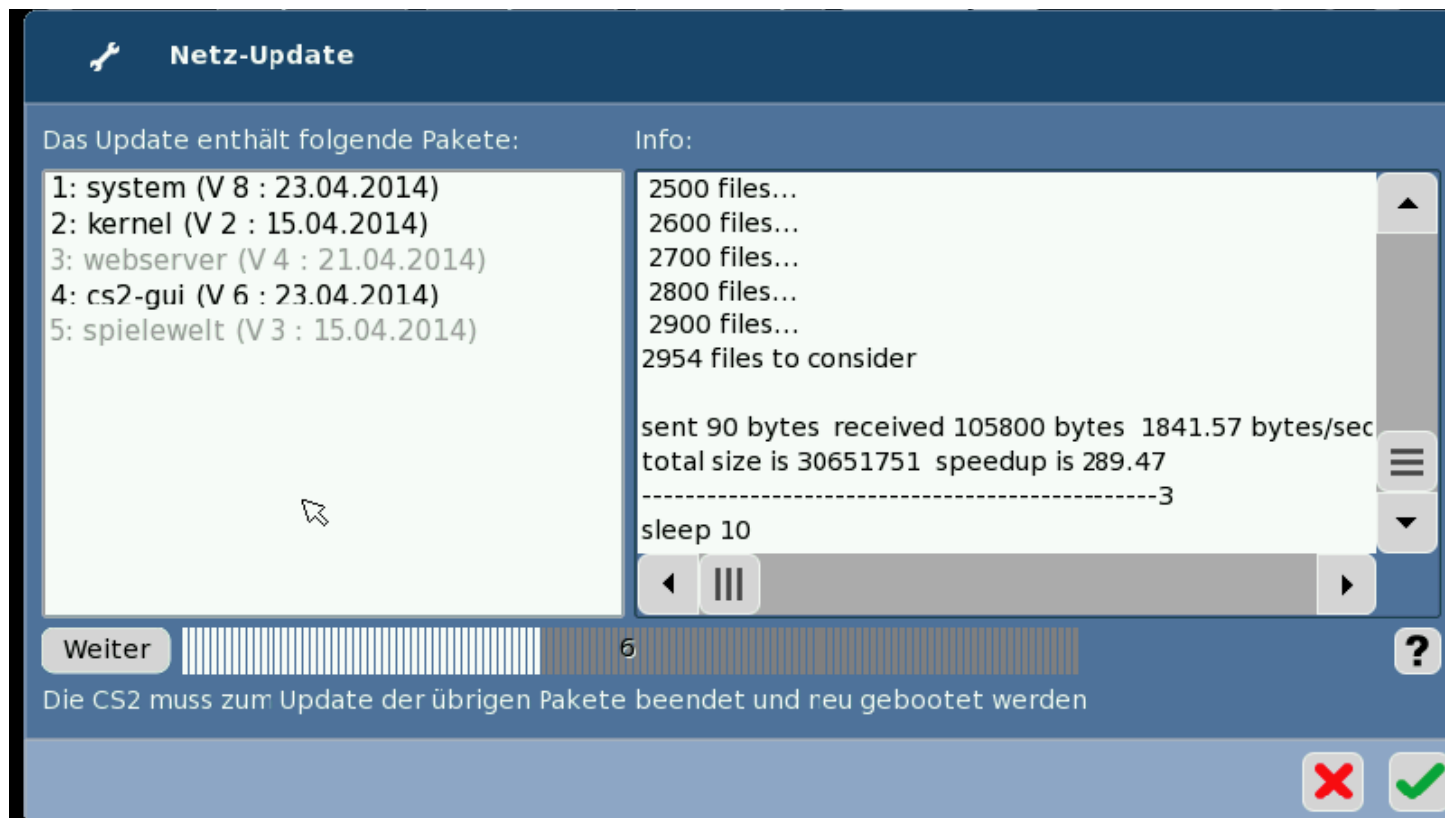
Netz-Update

Das Update enthält folgende Pakete:

1: system (V 8 : 23.04.2014)
2: kernel (V 2 : 15.04.2014)
3: webserver (V 4 : 21.04.2014)
4: cs2-gui (V 6 : 23.04.2014)
5: spielewelt (V 3 : 15.04.2014)

Info:

2500 files...
2600 files...
2700 files...
2800 files...
2900 files...
2954 files to consider

sent 90 bytes received 105800 bytes 1841.57 bytes/sec
total size is 30651751 speedup is 289.47
-----------------------------------------------3
sleep 10

Weiter

6

?

Die CS2 muss zum Update der übrigen Pakete beendet und reu gebootet werden